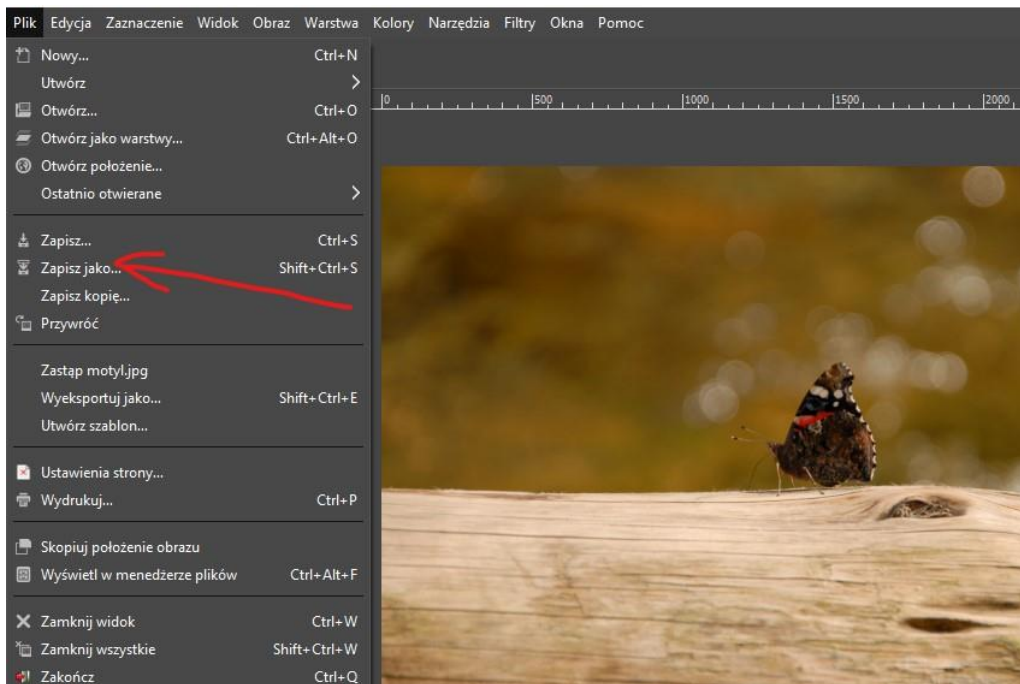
Plik Edycja Zaznaczenie Widok Obraz Warstwa Kolory Narzędzia Filtry Okna Pomoc

Nowy... Ctrl+N
Utwórz
Otwórz... Ctrl+O
Otwórz jako warstwy... Ctrl+Alt+O
Otwórz położenie...
Ostatnio otwierane

Zapisz... Ctrl+S
Zapisz jako... Shift+Ctrl+S
Zapisz kopię...
Przywróć

Zastąp motyl.jpg
Wyeksportuj jako... Shift+Ctrl+E
Utwórz szablon...

Ustawienia strony...
Wydrukuj... Ctrl+P

Skopiuj położenie obrazu
Wyświetl w menedżerze plików Ctrl+Alt+F

Zamknij widok Ctrl+W
Zamknij wszystkie Shift+Ctrl+W
Zakończ Ctrl+Q

0 500 1000 1500 2000